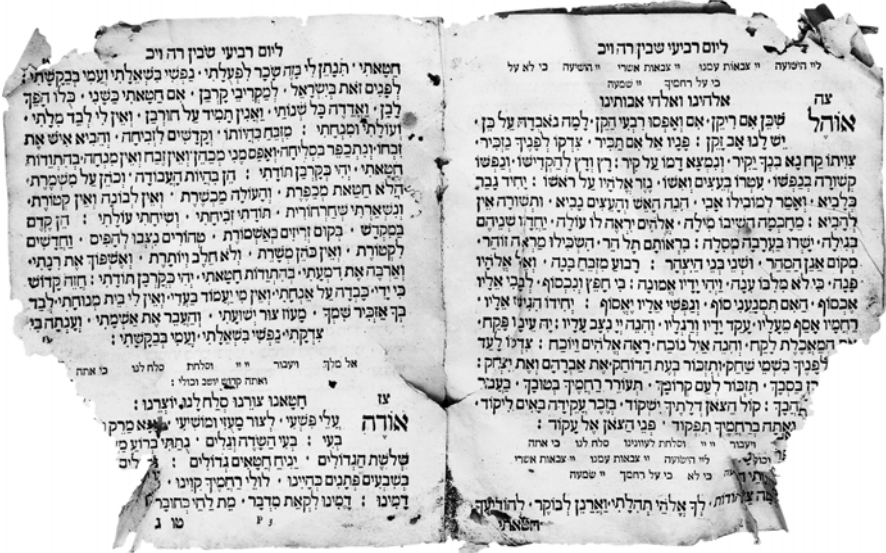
ליום רביעי שבכן רה ויכ

חטאתי הנחלי מה שכר לפעלתי נפשי בשאלתי ועמי בבקשתי לפנים זאת בישראל למקריבי קרבן אם חטאת כשני כלו הפך לבן ואירדה כל שנותי ואין תמיד על חורבן ואין לי לבד מלתי ועולתי ומנחתי מזבח בזותו וקדשים לוביתה והביא איש את זבחו ונתכפר בכליהם ואפשטני כהנים ואין זבח ואין מנחה בהתורות חטאתי יהי כקרבן תודתי הן בהיות העבודה וכהן על משמרת הלא באשת חטאת מכפרת והעולה מכשרת ואין לבונה ואין קטורת ונשארתי שחרחורות תודתי זכיתי ושיחתי עולתי הן קדם במקדש במקום זריזים באשמרות טהורים נצבו להפים וחדשים לקטורת ואין כהן משרת ולא חלב ויותרת ואשפוך את רגתי וארבה את דמעתי בהתורות חטאתי יהי כקרבן תודתי חוה קדוש כי ידי כבדה על אנחתי ואין כי עמוד בעדי ואין לי בית מנוחתי לבד בך אזכיר שמך מעוז צור ישועתי והעבר את אשמתי ועתה בי צדקתי נפשי בשאלתי ועמי בבקשתי

אל מלך ועובר וסלחת סלח לנו כי אתה
ואתה קדוש יושב תהלות

צו
אודה
חטאנו צורנו סלח לנו יוצרנו
עלי פשעי לצור מעוז ומושיעי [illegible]
בעי בעי השדה וגלים בהתי ברוע מ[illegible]
שלשת הגדולים וניית חטאים גדולים
כשבעים פרוים כחייו לולי רחמיך קוינו
דמינו דמינו לקאת מדבר מה להי כחוזר
טו ג P3

ליום רביעי שבכן רה ויכ
לי הישועה יי צבאות עמנו יי צבאות אשרי יי הושיעה כי לא על
כי על רחמיך יי שמעה

צה
אלהינו ואלהי אבותינו
אוהל
שכן אם ריקן אם ואפסו רעיו הזקן למה נאבדה על כן יש לנו אב זקן פניו אל אם חבר צדקו לפניך בזכיר צותו קח נא בנך יקיר ונמצא דמו על קר רך ודך לך הקדישו ונפשו קשורה בנפשו עטרו בעצים ואשו נר אלהיו על ראשו יחיד נכר כלביא ואמר לטובילו אבי הנה האש והעצים כביא ותשורה אין להביא מחכמה השיבו מלה אלהים יראה לו עולה יחדו שניהם בגילה ישרו בערבה מסלה כראותם תל הר השכלה מראה הודר מקום אנן הסהר ושני בני הנער רבוע מזבח בנה ואל אלהיו פנה כי לא מלבו ענה ויהי ידיו אמונה כי חפץ ונפשו לבכי אליו אבכסוף האם תמבעני סוף ונפשי אליו אסוף יחידו העיני אליו רחמיו אסף מעליו עקד ידיו ורגליו והניח בצע עליו יה עיניו פקח את המאכלת לקח והנה איל נוכח ראה אלהים ויוכח צדקו לעד לפניך בשמי שחק ותזכור בעת הדוחק את אברהם ואת יצחק ויר בכסכך הזכור לעם קרובך תעורר רחמיך כמוכך בעבור הבקך קול הצאן דלתיך ישקוד הזכר עקידה כאים ליקוד ואתה ברחמיך תפקוד פני הצאן אל עקוד

ועובר וסלחת לעוונותינו סלח לנו כי אתה
לי הישועה יי צבאות עמנו יי צבאות אשרי
כי על רחמיך יי שמעה

צה צדקות לך אלהי תהלתי וארנן לבוקר להודיך